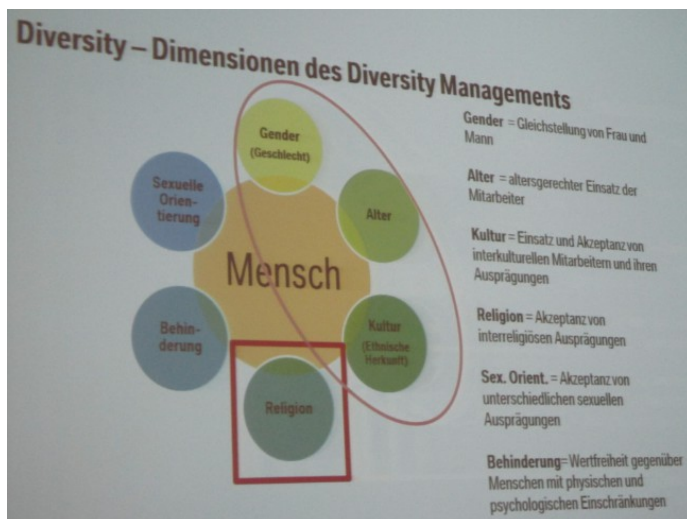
Diversity – Dimensionen des Diversity Managements

Gender (Geschlecht)

Alter

Kultur (Ethnische Herkunft)

Religion

Behinderung

Sexuelle Orientierung

Mensch

**Gender** = Gleichstellung von Frau und Mann

**Alter** = altersgerechter Einsatz der Mitarbeiter

**Kultur** = Einsatz und Akzeptanz von interkulturellen Mitarbeitern und ihren Ausprägungen

**Religion** = Akzeptanz von interreligiösen Ausprägungen

**Sex. Orient.** = Akzeptanz von unterschiedlichen sexuellen Ausprägungen

**Behinderung** = Wertfreiheit gegenüber Menschen mit physischen und psychologischen Einschränkungen